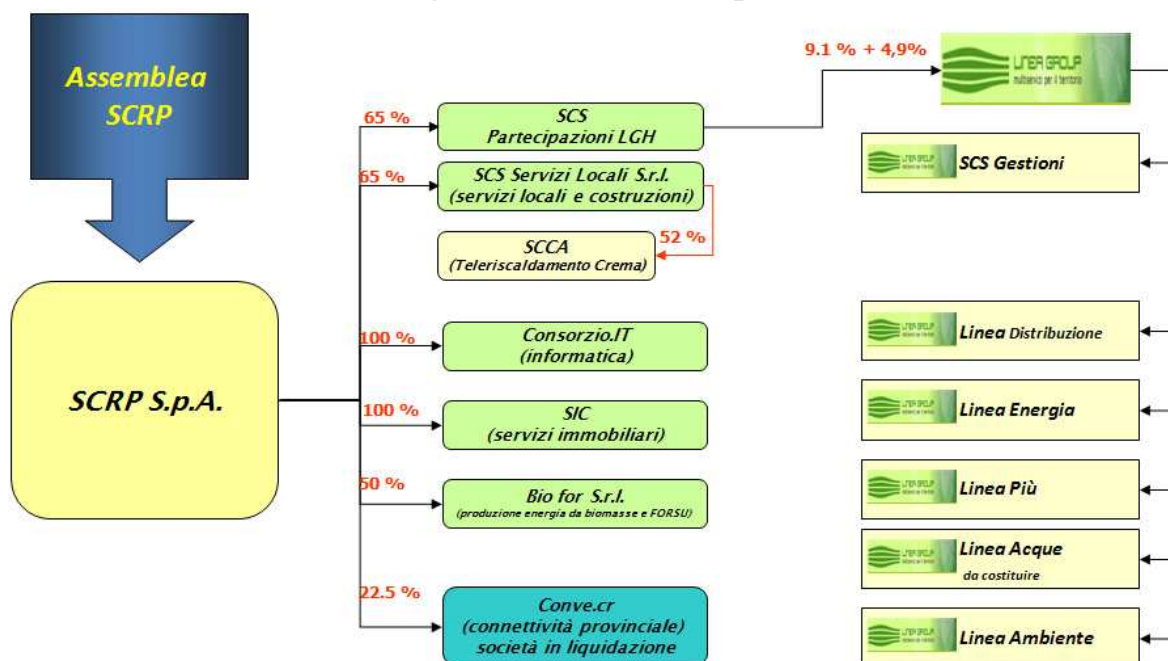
Assemblea SCRP

SCRP S.p.A.

65 %

SCS Partecipazioni LGH

65 %

SCS Servizi Locali S.r.l. (servizi locali e costruzioni)

52 %

SCCA (Teleriscaldamento Crema)

100 %

Consorzio.IT (informatica)

100 %

SIC (servizi immobiliari)

50 %

Bio for S.r.l. (produzione energia da biomasse e FORSU)

22.5 %

Conve.cr (connettività provinciale) società in liquidazione

9.1 % + 4,9%

LINEA GROUP multiservizi per il territorio

SCS Gestioni

Linea Distribuzione

Linea Energia

Linea Più

Linea Acque da costituire

Linea Ambiente